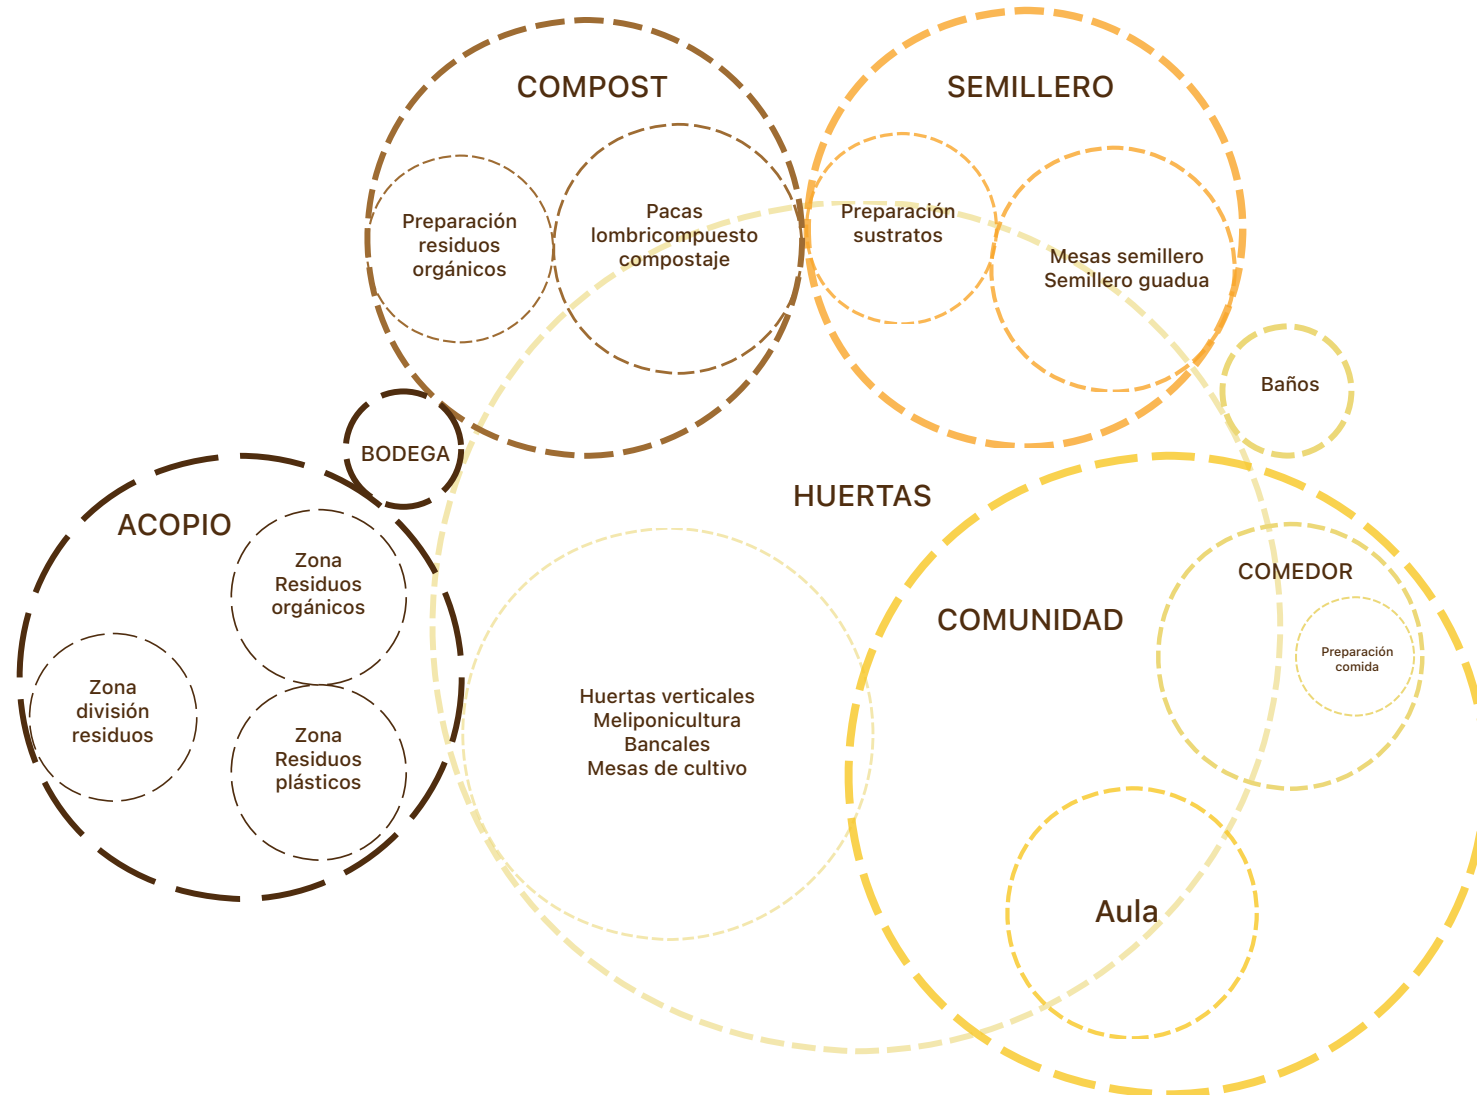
COMPOST

Preparación residuos orgánicos

Pacas lombricompuesto compostaje

SEMILLERO

Preparación sustratos

Mesas semillero Semillero guadua

Baños

BODEGA

ACOPIO

Zona Residuos orgánicos

Zona división residuos

Zona Residuos plásticos

HUERTAS

Huertas verticales Meliponicultura Bancales Mesas de cultivo

COMUNIDAD

COMEDOR

Preparación comida

Aula